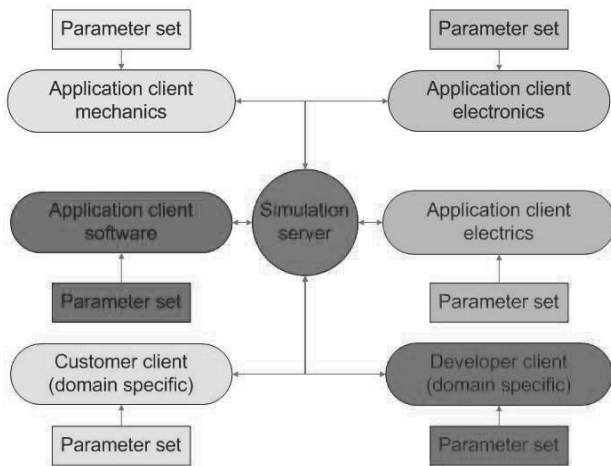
Parameter set

Parameter set

Application client mechanics

Application client electronics

Application client software

Simulation server

Application client electrics

Parameter set

Parameter set

Customer client (domain specific)

Developer client (domain specific)

Parameter set

Parameter set